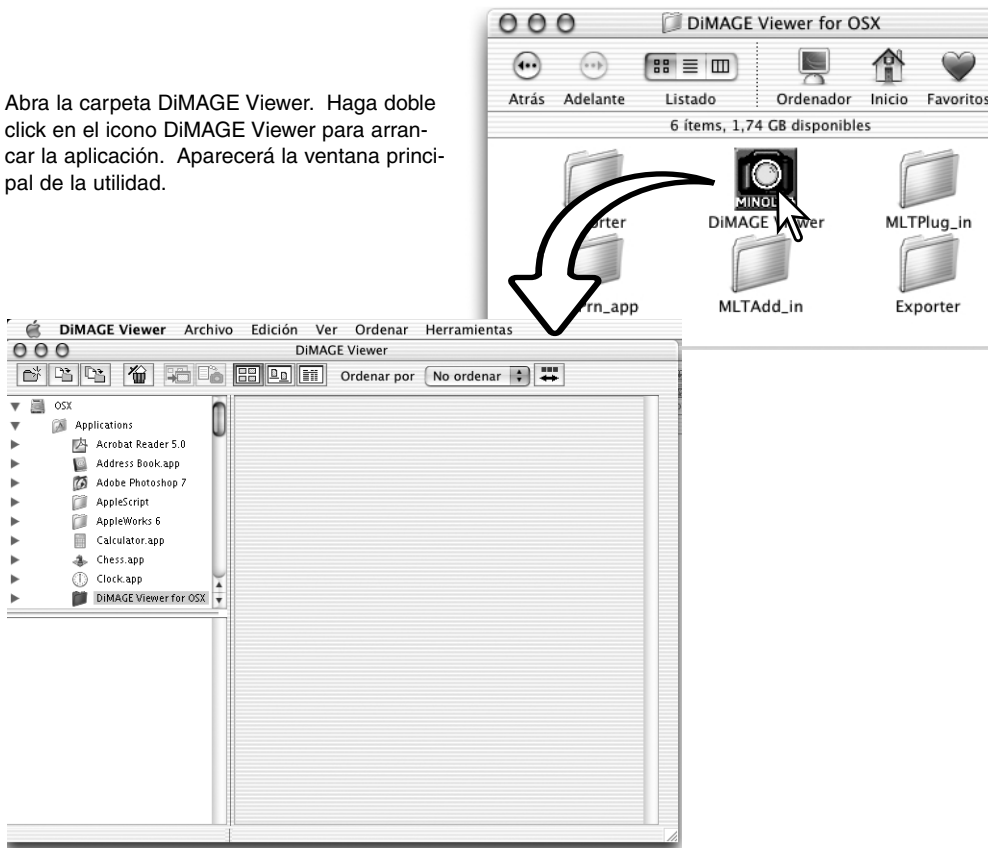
Abra la carpeta DiMAGE Viewer. Haga doble click en el icono DiMAGE Viewer para arrancar la aplicación. Aparecerá la ventana principal de la utilidad.

DiMAGE Viewer for OSX

Atrás Adelante Listado Ordenador Inicio Favoritos

6 ítems, 1,74 GB disponibles

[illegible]rter DiMAGE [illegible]wer MLTPlug_in

MINOL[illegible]

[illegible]rn_app MLTAdd_in Exporter

DiMAGE Viewer Archivo Edición Ver Ordenar Herramientas

DiMAGE Viewer

Ordenar por No ordenar

OSX
Applications
Acrobat Reader 5.0
Address Book.app
Adobe Photoshop 7
AppleScript
AppleWorks 6
Calculator.app
Chess.app
Clock.app
DiMAGE Viewer for OSX